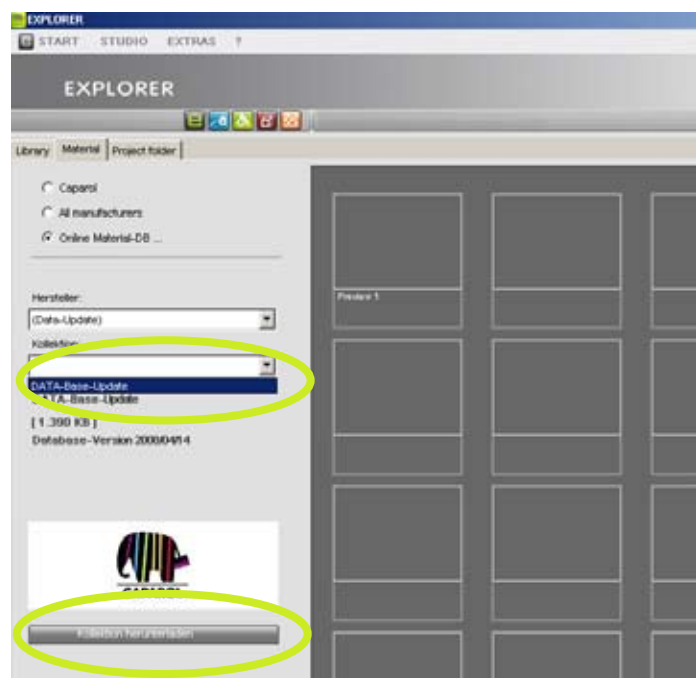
EXPLORER

START STUDIO EXTRAS ?

EXPLORER

Library Material Project folder

Caparol

All manufacturers

Online Material-DB ...

Hersteller:

(Data-Update)

Kollektion:

DATA-Base-Update

DATA-Base-Update

[ 1.390 KB ]

Database-Version 2008/04/14

Kollektion herunterladen

Preview 1